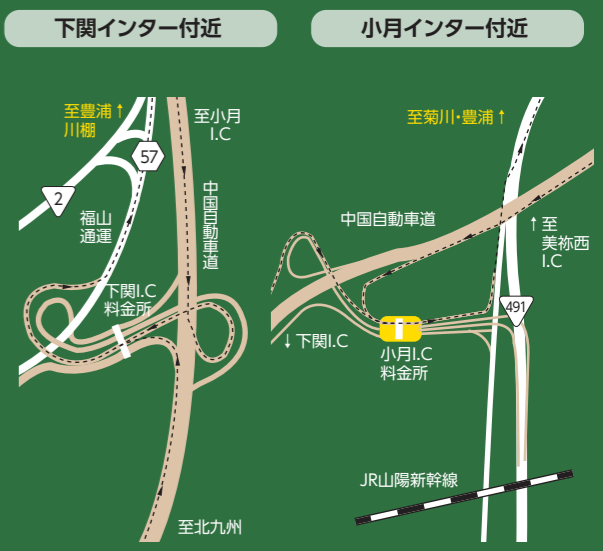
下関インター付近

至豊浦 ↑
川棚

2

57

至小月
I.C

福山
通運

中国自動車道

下関I.C
料金所

至北九州

小月インター付近

至菊川・豊浦 ↑

中国自動車道

↑ 至
美祢西
I.C

491

↓ 下関I.C

小月I.C
料金所

JR山陽新幹線